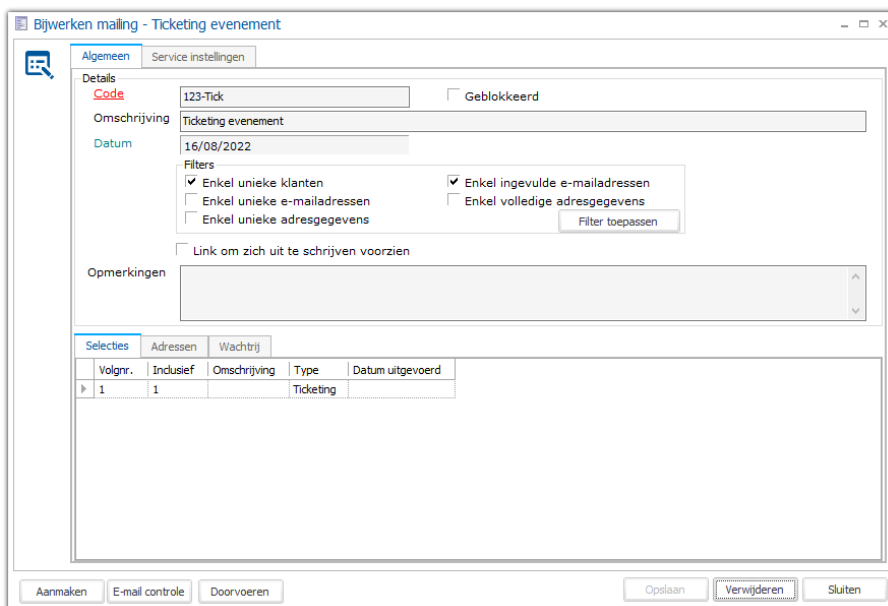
Bijwerken mailing - Ticketing evenement

Algemeen | Service instellingen

Details

Code 123-Tick

Geblokkeerd

Omschrijving Ticketing evenement

Datum 16/08/2022

Filters

Enkel unieke klanten

Enkel ingevulde e-mailadressen

Enkel unieke e-mailadressen

Enkel volledige adresgegevens

Enkel unieke adresgegevens

Filter toepassen

Link om zich uit te schrijven voorzien

Opmerkingen

Selecties | Adressen | Wachtrij

| Volgnr. | Inclusief | Omschrijving | Type | Datum uitgevoerd |
|---|---|---|---|---|
| 1 | 1 | | Ticketing | |

Aanmaken | E-mail controle | Doorvoeren | Opslaan | Verwijderen | Sluiten